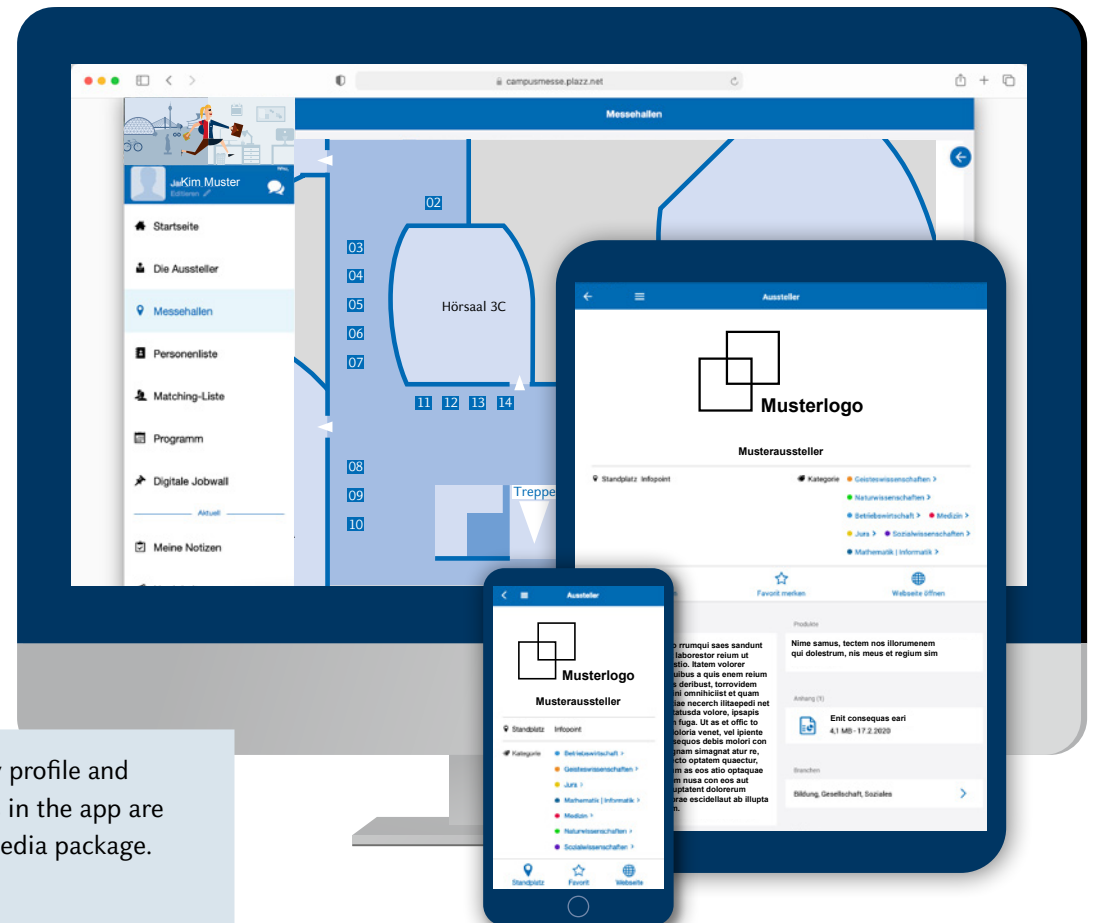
campusmesse.plazz.net

Messehallen

Kim Muster
Editieren

Startseite
Die Aussteller
Messehallen
Personenliste
Matching-Liste
Programm
Digitale Jobwall
Aktuell
Meine Notizen

02
03
04
05
06
07
Hörsaal 3C
11 12 13 14
08
09
10
Treppe

Aussteller

Musterlogo

Musteraussteller

Standplatz Infopoint

Kategorie Geisteswissenschaften >
Naturwissenschaften >
Betriebswirtschaft > Medizin >
Jura > Sozialwissenschaften >
Mathematik | Informatik >

Favorit merken
Webseite öffnen

Produkte
Nime samus, tectem nos illorumenem qui dolestrum, nis meus et regium sim

Anhang (1)
Enit consequas eari
4,1 MB - 17.2.2020

Branchen
Bildung, Gesellschaft, Soziales

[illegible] rrumqui saes sandunt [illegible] laborestor reium ut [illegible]stio. Itatem volorer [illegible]uibus a quis enem reium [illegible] deribust, torrovidem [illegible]ni omnihiciist et quam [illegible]tae necerch ilitaepedi net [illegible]tatusda volore, ipsapis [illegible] fuga. Ut as et offic to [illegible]oloria venet, vel ipiente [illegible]sequos debis molori con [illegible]nam simagnat atur re, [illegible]cto optatem quaectur, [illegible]m as eos atio optaquae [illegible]m nusa con eos aut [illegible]uptatent dolorerum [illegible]rae escidellaut ab illupta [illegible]

Aussteller

Musterlogo

Musteraussteller

Standplatz Infopoint

Kategorie Betriebswirtschaft >
Geisteswissenschaften >
Jura >
Mathematik | Informatik >
Medizin >
Naturwissenschaften >
Sozialwissenschaften >

Standplatz
Favorit
Webseite

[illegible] profile and
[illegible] in the app are
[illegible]edia package.